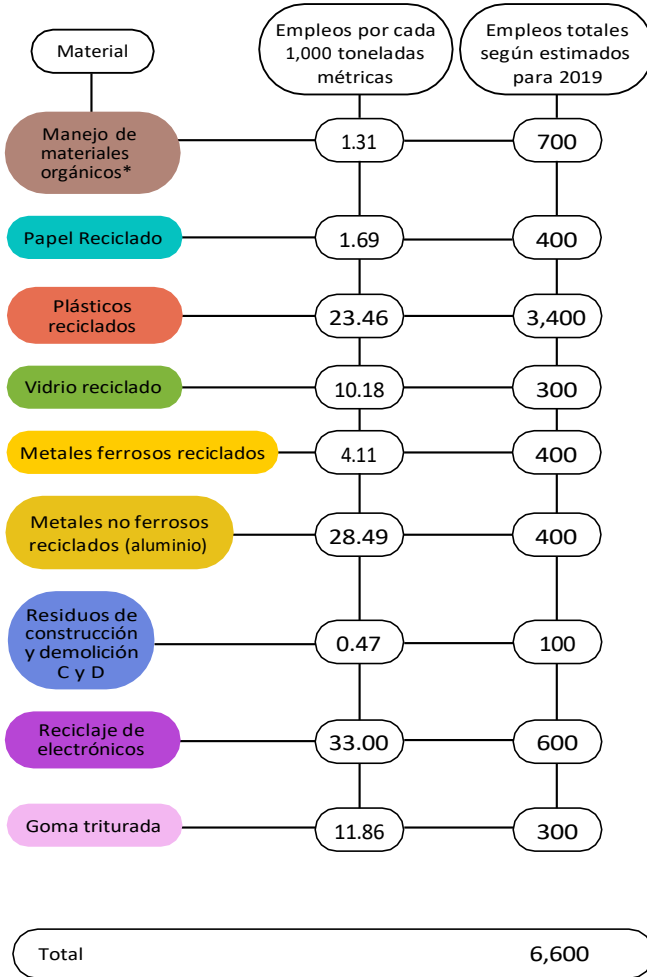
| Material | Empleos por cada 1,000 toneladas métricas | Empleos totales según estimados para 2019 |
|---|---|---|
| Manejo de materiales orgánicos* | 1.31 | 700 |
| Papel Reciclado | 1.69 | 400 |
| Plásticos reciclados | 23.46 | 3,400 |
| Vidrio reciclado | 10.18 | 300 |
| Metales ferrosos reciclados | 4.11 | 400 |
| Metales no ferrosos reciclados (aluminio) | 28.49 | 400 |
| Residuos de construcción y demolición C y D | 0.47 | 100 |
| Reciclaje de electrónicos | 33.00 | 600 |
| Goma triturada | 11.86 | 300 |

Total 6,600